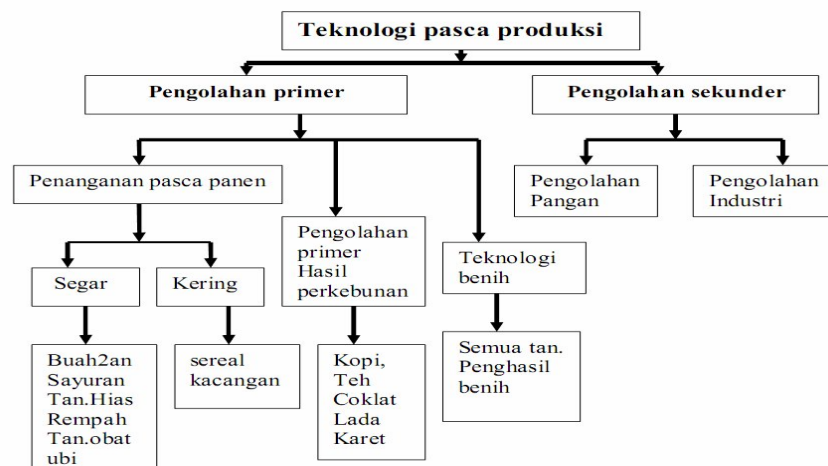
Teknologi pasca produksi

Pengolahan primer

Pengolahan sekunder

Penanganan pasca panen

Pengolahan primer Hasil perkebunan

Teknologi benih

Pengolahan Pangan

Pengolahan Industri

Segar

Kering

Buah2an
Sayuran
Tan.Hias
Rempah
Tan.obat
ubi

sereal
kacangan

Kopi,
Teh
Coklat
Lada
Karet

Semua tan. Penghasil benih